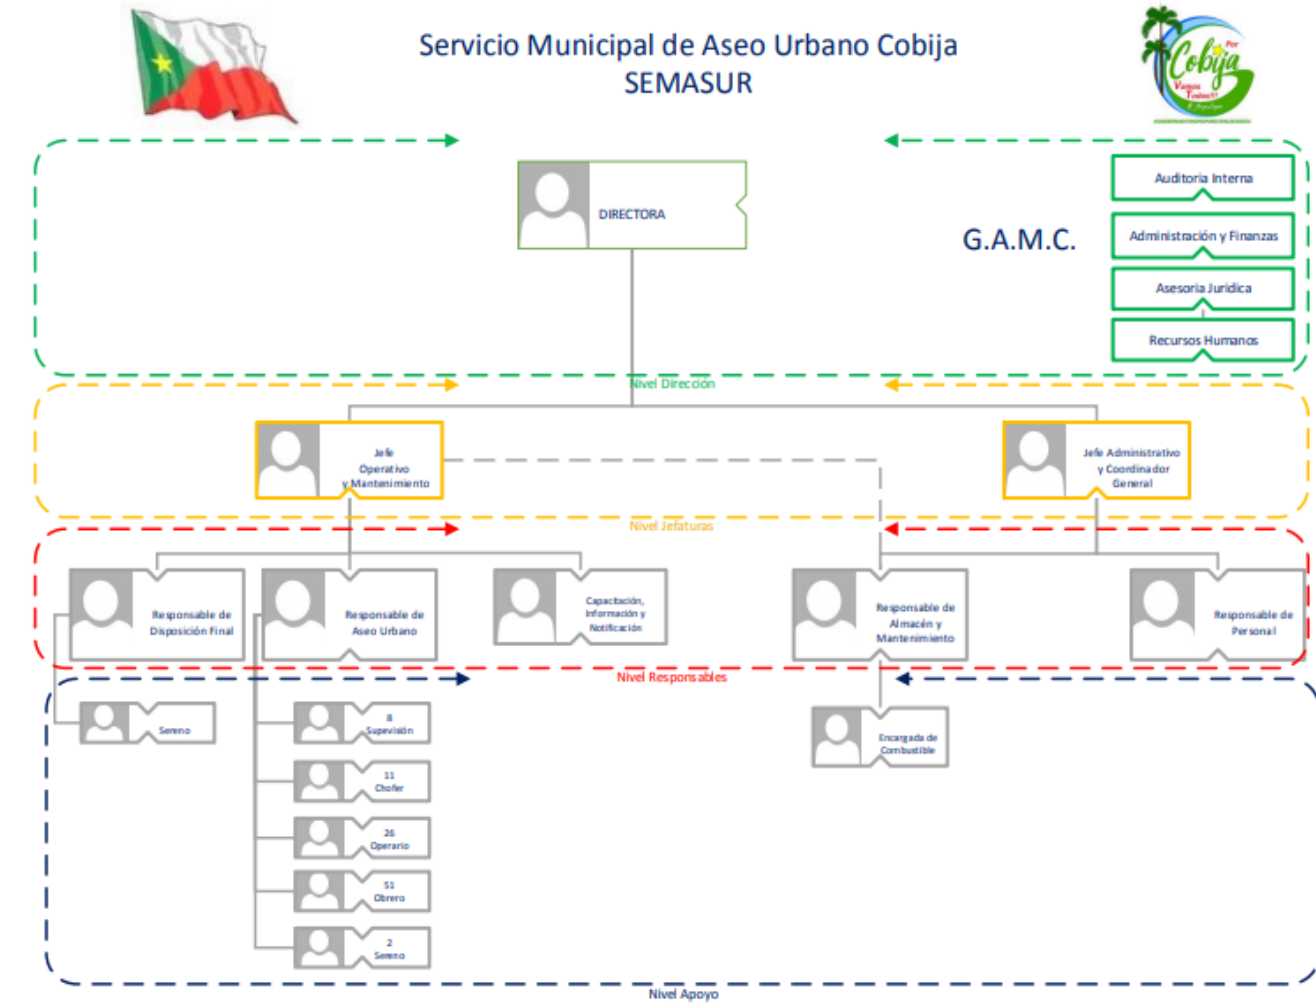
Servicio Municipal de Aseo Urbano Cobija
SEMASUR

Por Cobija Vamos Todos!!!

DIRECTORA

G.A.M.C.

Auditoria Interna

Administración y Finanzas

Asesoria Juridica

Recursos Humanos

Nivel Dirección

Jefe Operativo y Mantenimiento

Jefe Administrativo y Coordinador General

Nivel Jefaturas

Responsable de Disposición Final

Responsable de Aseo Urbano

Capacitación, Información y Notificación

Responsable de Almacén y Mantenimiento

Responsable de Personal

Nivel Responsables

Sereno

8 Supervisión

11 Chofer

26 Operario

51 Obrero

2 Sereno

Encargada de Combustible

Nivel Apoyo